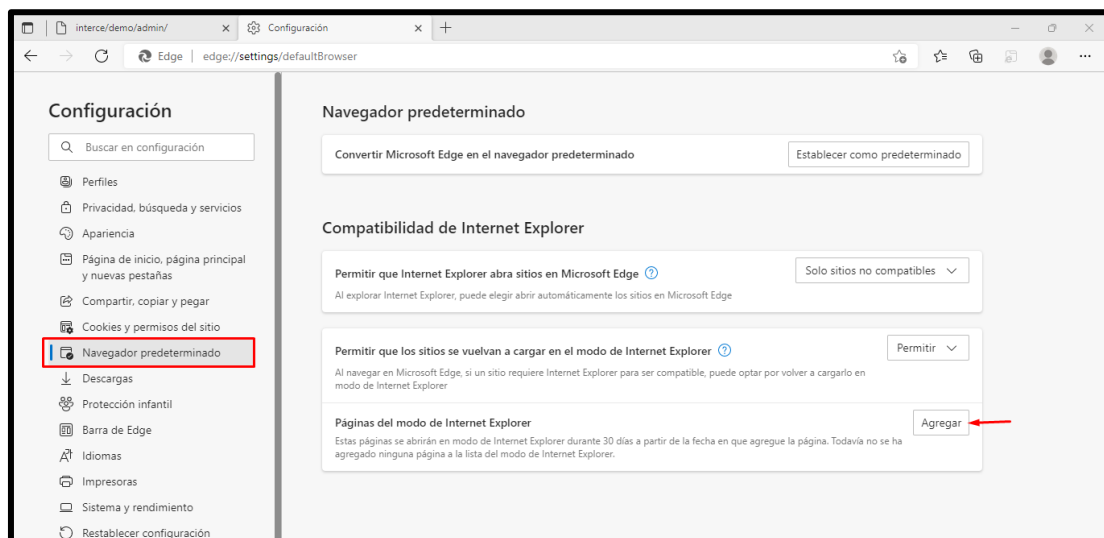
interce/demo/admin/
Configuración
Edge | edge://settings/defaultBrowser

Configuración
Buscar en configuración
Perfiles
Privacidad, búsqueda y servicios
Apariencia
Página de inicio, página principal y nuevas pestañas
Compartir, copiar y pegar
Cookies y permisos del sitio
Navegador predeterminado
Descargas
Protección infantil
Barra de Edge
Idiomas
Impresoras
Sistema y rendimiento
Restablecer configuración

Navegador predeterminado
Convertir Microsoft Edge en el navegador predeterminado
Establecer como predeterminado

Compatibilidad de Internet Explorer
Permitir que Internet Explorer abra sitios en Microsoft Edge ?
Al explorar Internet Explorer, puede elegir abrir automáticamente los sitios en Microsoft Edge
Solo sitios no compatibles

Permitir que los sitios se vuelvan a cargar en el modo de Internet Explorer ?
Al navegar en Microsoft Edge, si un sitio requiere Internet Explorer para ser compatible, puede optar por volver a cargarlo en modo de Internet Explorer
Permitir

Páginas del modo de Internet Explorer
Estas páginas se abrirán en modo de Internet Explorer durante 30 días a partir de la fecha en que agregue la página. Todavía no se ha agregado ninguna página a la lista del modo de Internet Explorer.
Agregar